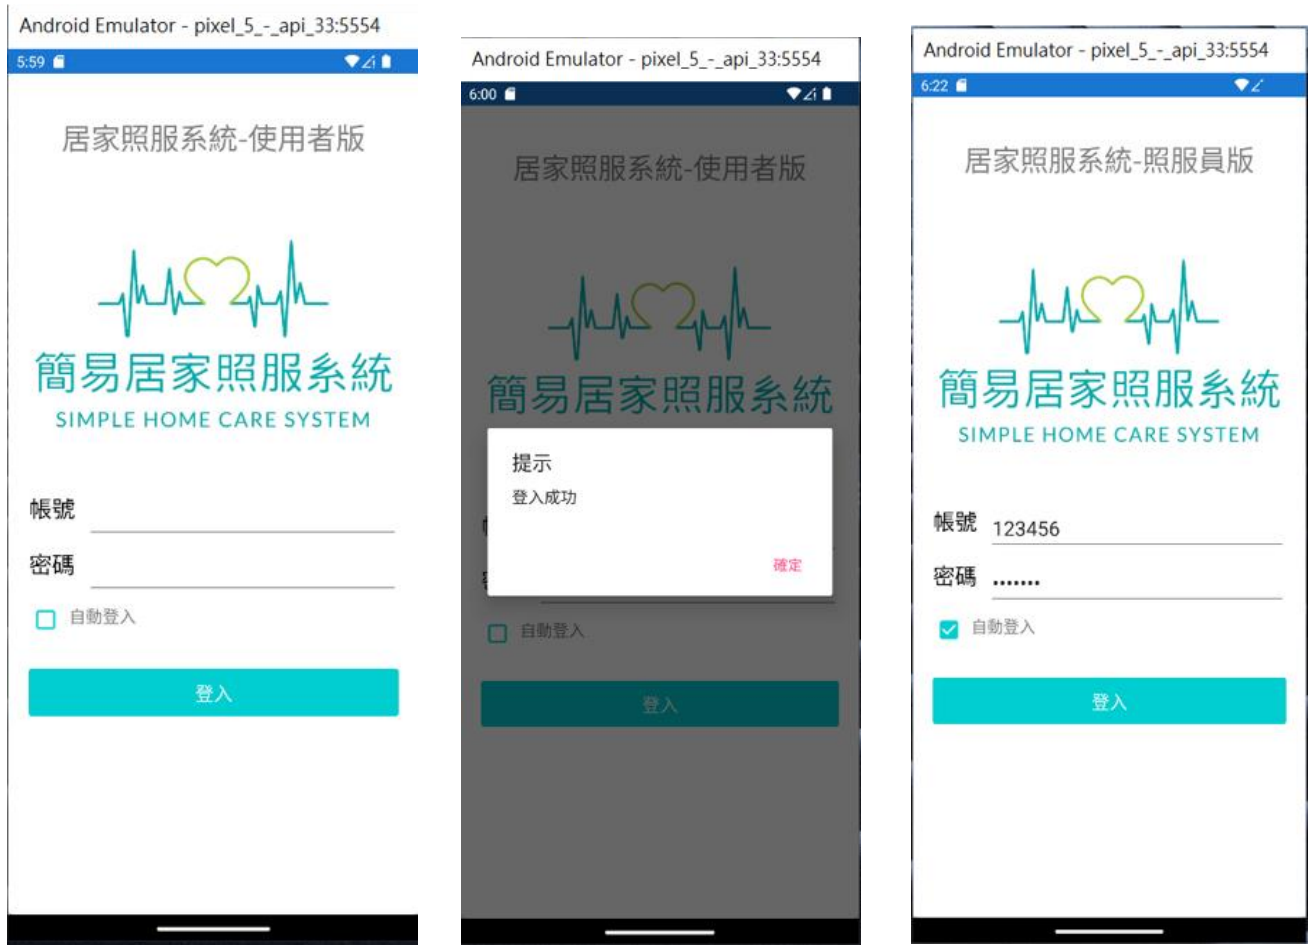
Android Emulator - pixel_5_-_api_33:5554

5:59

居家照服系統-使用者版

簡易居家照服系統
SIMPLE HOME CARE SYSTEM

帳號

密碼

自動登入

登入

Android Emulator - pixel_5_-_api_33:5554

6:00

居家照服系統-使用者版

簡易居家照服系統

提示

登入成功

確定

自動登入

登入

Android Emulator - pixel_5_-_api_33:5554

6:22

居家照服系統-照服員版

簡易居家照服系統
SIMPLE HOME CARE SYSTEM

帳號 123456

密碼 •••••••

自動登入

登入